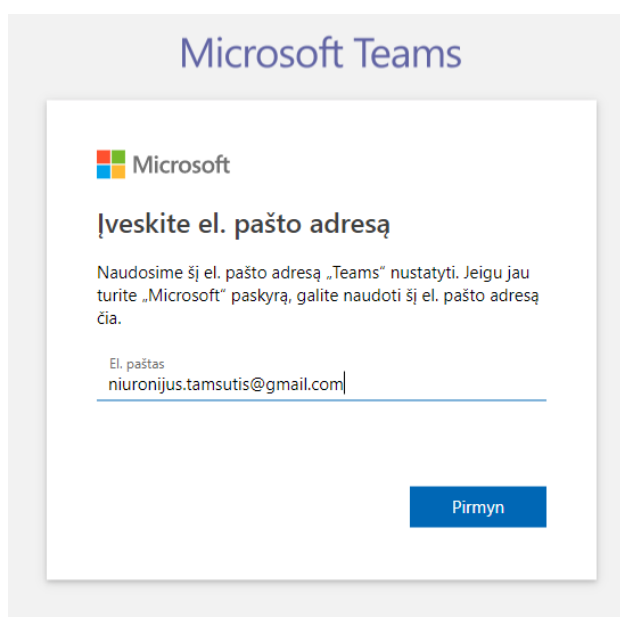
Microsoft Teams

Microsoft

Įveskite el. pašto adresą

Naudosime šį el. pašto adresą „Teams“ nustatyti. Jeigu jau turite „Microsoft“ paskyrą, galite naudoti šį el. pašto adresą čia.

El. paštas
niuronijus.tamsutis@gmail.com

Pirmyn